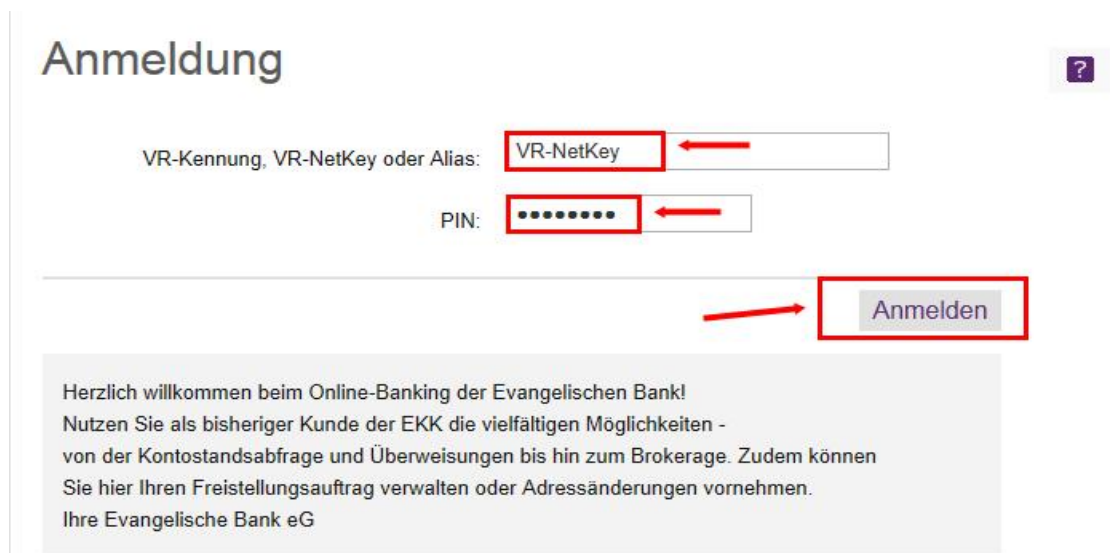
Anmeldung

?

VR-Kennung, VR-NetKey oder Alias: VR-NetKey

PIN: ●●●●●●●●●

Anmelden

Herzlich willkommen beim Online-Banking der Evangelischen Bank!
Nutzen Sie als bisheriger Kunde der EKK die vielfältigen Möglichkeiten - von der Kontostandsabfrage und Überweisungen bis hin zum Brokerage. Zudem können Sie hier Ihren Freistellungsauftrag verwalten oder Adressänderungen vornehmen.
Ihre Evangelische Bank eG